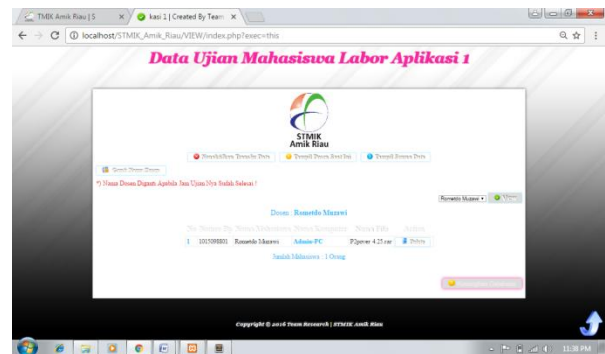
TMIK Amik Riau | S

kasi 1 | Created By Team

localhost/STMIK_Amik_Riau/VIEW/index.php?exec=this

Data Ujian Mahasiswa Labor Aplikasi 1

STMIK
Amik Riau

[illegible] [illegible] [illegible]

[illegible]

*) Nama Dosen Diganti Apabila Jam Ujian Nya Sudah Selesai !

Rometdo Muzawi

Dosen : Rometdo Muzawi

| No | Nomor Bp | Nama Mahasiswa | Nama Komputer | Nama File | Action |
|---|---|---|---|---|---|
| 1 | 1015098801 | Rometdo Muzawi | Admin-PC | P2pover 4.25.rar | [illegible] |

Jumlah Mahasiswa : 1 Orang

Copyright © 2016 Team Research | STMIK Amik Riau

11:38 PM